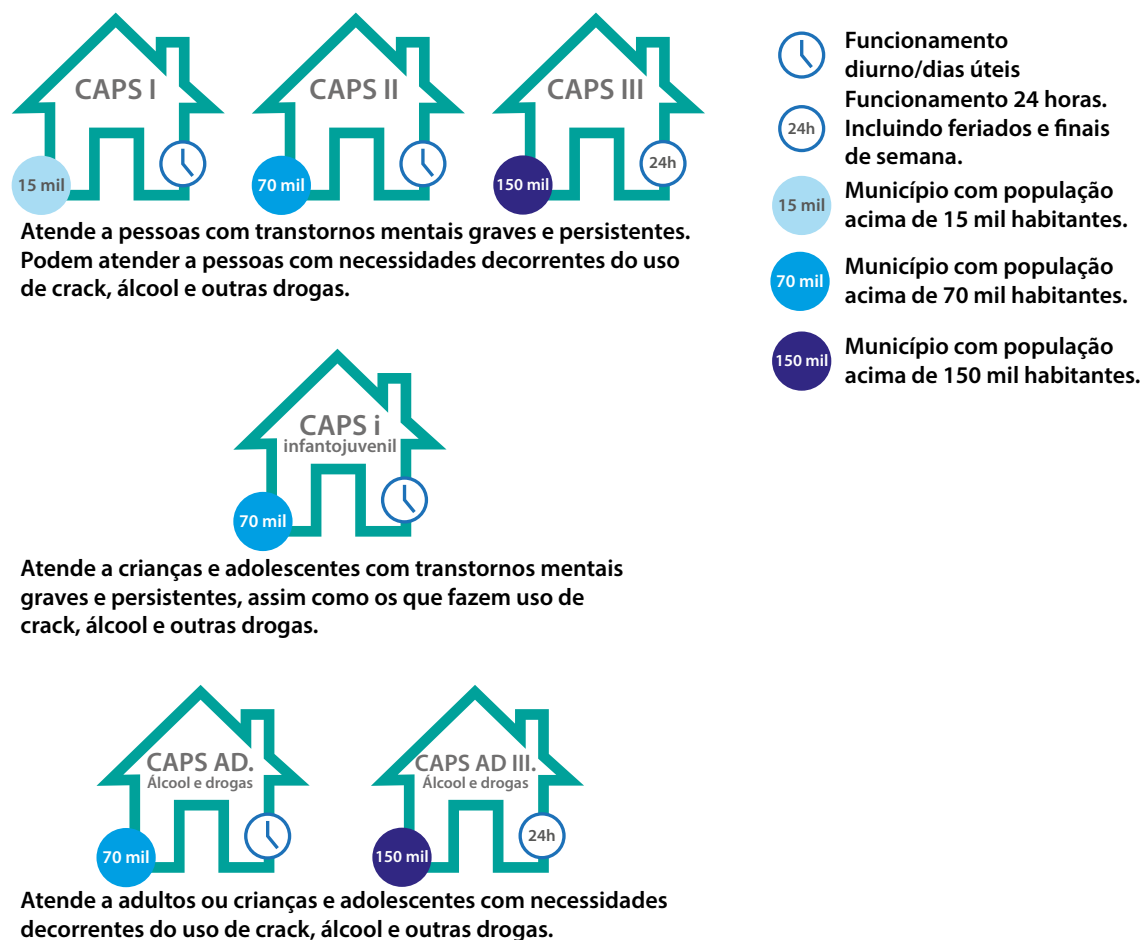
CAPS I
15 mil

CAPS II
70 mil

CAPS III
150 mil
24h

Funcionamento diurno/dias úteis

24h
Funcionamento 24 horas. Incluindo feriados e finais de semana.

15 mil
Município com população acima de 15 mil habitantes.

70 mil
Município com população acima de 70 mil habitantes.

150 mil
Município com população acima de 150 mil habitantes.

Atende a pessoas com transtornos mentais graves e persistentes. Podem atender a pessoas com necessidades decorrentes do uso de crack, álcool e outras drogas.

CAPS i
infantojuvenil
70 mil

Atende a crianças e adolescentes com transtornos mentais graves e persistentes, assim como os que fazem uso de crack, álcool e outras drogas.

CAPS AD.
Álcool e drogas
70 mil

CAPS AD III.
Álcool e drogas
150 mil
24h

Atende a adultos ou crianças e adolescentes com necessidades decorrentes do uso de crack, álcool e outras drogas.